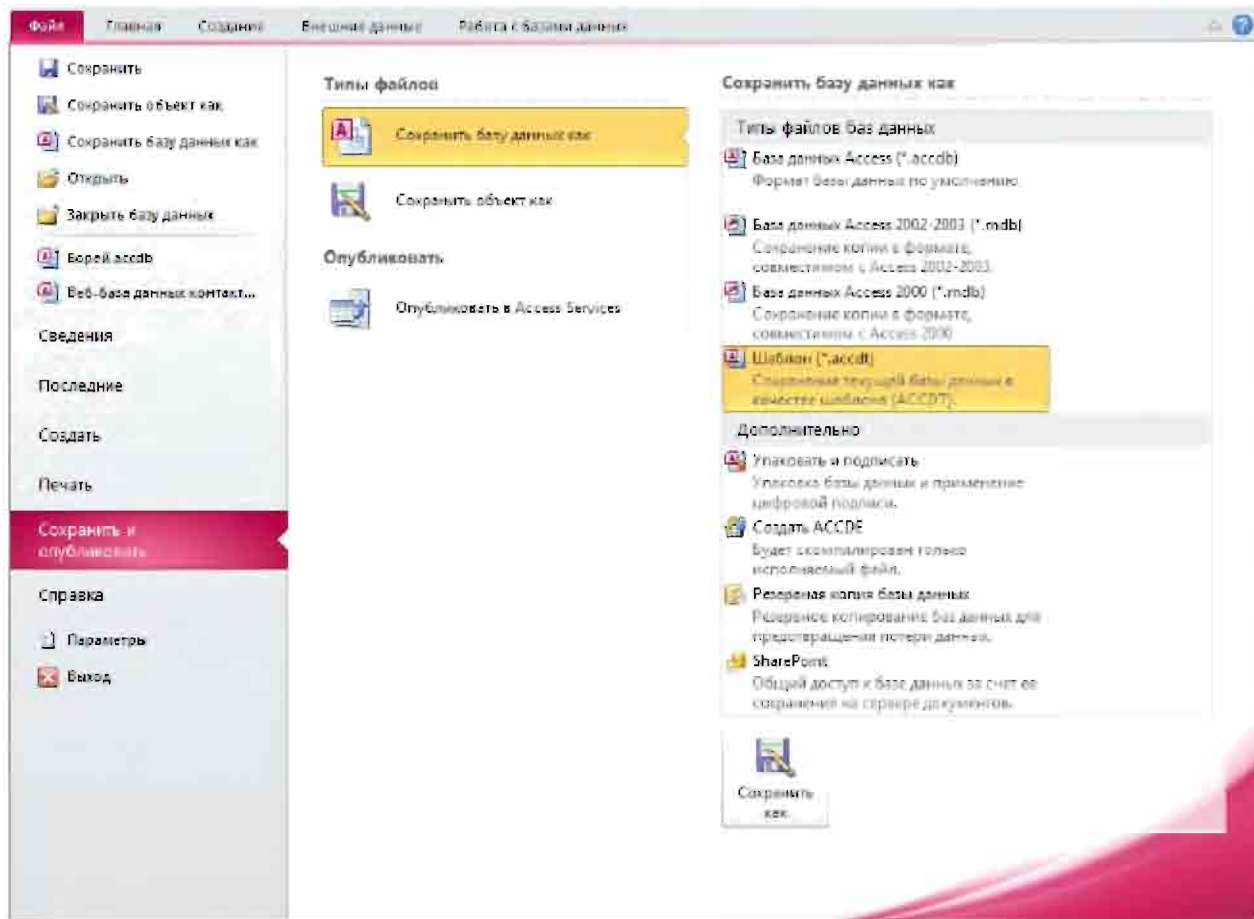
Файл Главная Создание Внешние данные Работа с базами данных

Сохранить
Сохранить объект как
Сохранить базу данных как
Открыть
Закрыть базу данных
Борей.accdb
Веб-база данных контакт...
Сведения
Последние
Создать
Печать
Сохранить и опубликовать
Справка
Параметры
Выход

Типы файлов
Сохранить базу данных как
Сохранить объект как
Опубликовать
Опубликовать в Access Services

Сохранить базу данных как
Типы файлов баз данных
База данных Access (*.accdb)
Формат базы данных по умолчанию.
База данных Access 2002-2003 (*.mdb)
Сохранение копии в формате, совместимом с Access 2002-2003.
База данных Access 2000 (*.mdb)
Сохранение копии в формате, совместимом с Access 2000.
Шаблон (*.accdt)
Сохранение текущей базы данных в качестве шаблона (ACCDT).
Дополнительно
Упаковать и подписать
Упаковка базы данных и применение цифровой подписи.
Создать ACCDE
Будет скомпилирован только исполняемый файл.
Резервная копия базы данных
Резервное копирование баз данных для предотвращения потери данных.
SharePoint
Общий доступ к базе данных за счет ее сохранения на сервере документов.
Сохранить как